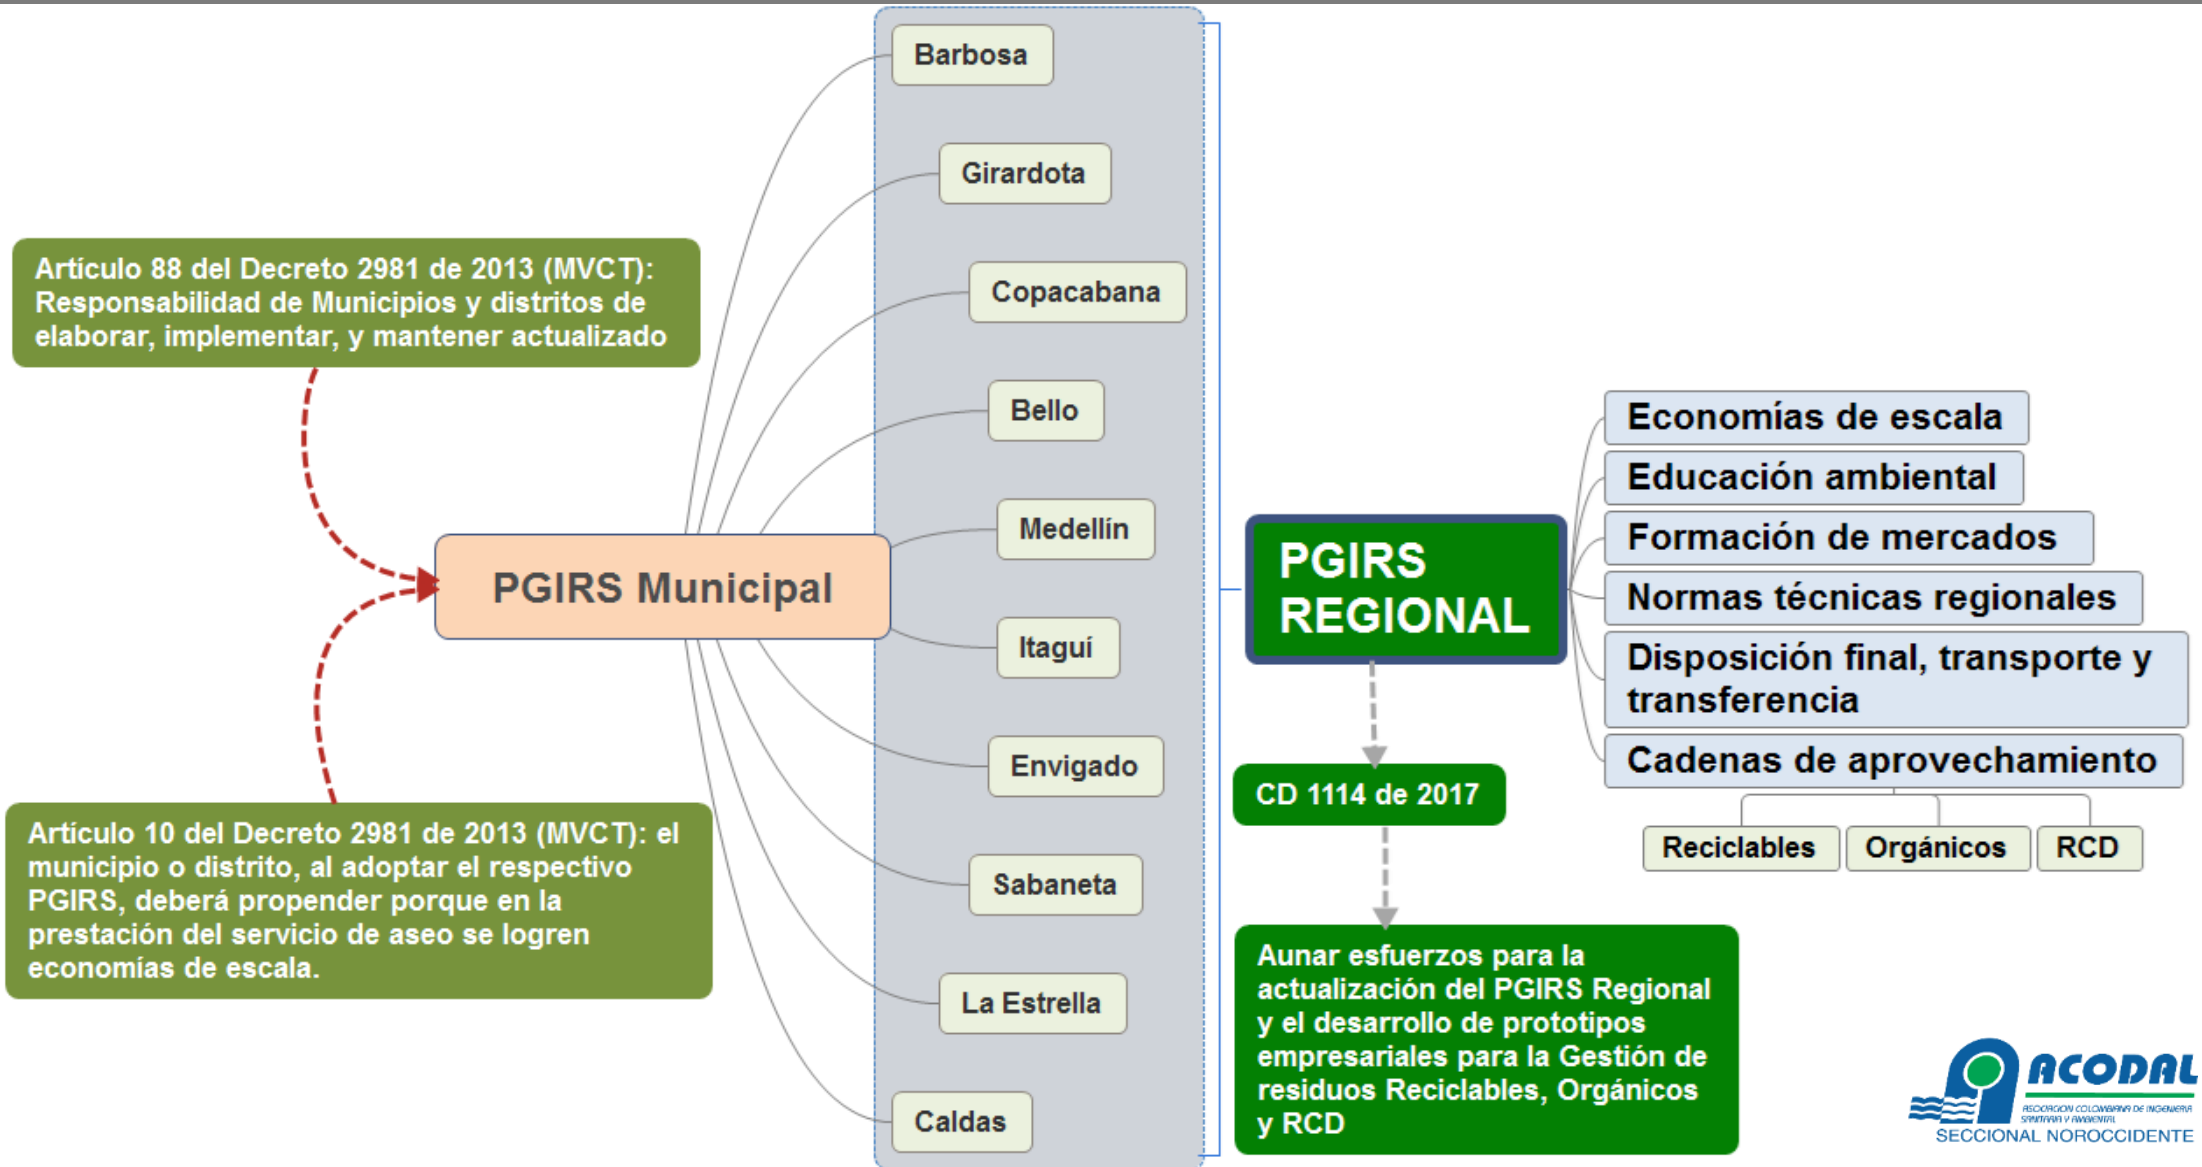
Artículo 88 del Decreto 2981 de 2013 (MVCT): Responsabilidad de Municipios y distritos de elaborar, implementar, y mantener actualizado

PGIRS Municipal

Artículo 10 del Decreto 2981 de 2013 (MVCT): el municipio o distrito, al adoptar el respectivo PGIRS, deberá propender porque en la prestación del servicio de aseo se logren economías de escala.

Barbosa

Girardota

Copacabana

Bello

Medellín

Itaguí

Envigado

Sabaneta

La Estrella

Caldas

PGIRS REGIONAL

CD 1114 de 2017

Aunar esfuerzos para la actualización del PGIRS Regional y el desarrollo de prototipos empresariales para la Gestión de residuos Reciclables, Orgánicos y RCD

Economías de escala

Educación ambiental

Formación de mercados

Normas técnicas regionales

Disposición final, transporte y transferencia

Cadenas de aprovechamiento

Reciclables

Orgánicos

RCD

ACODAL

ASOCIACIÓN COLOMBIANA DE INGENIERÍA SANITARIA Y AMBIENTAL

SECCIONAL NOROCCIDENTE